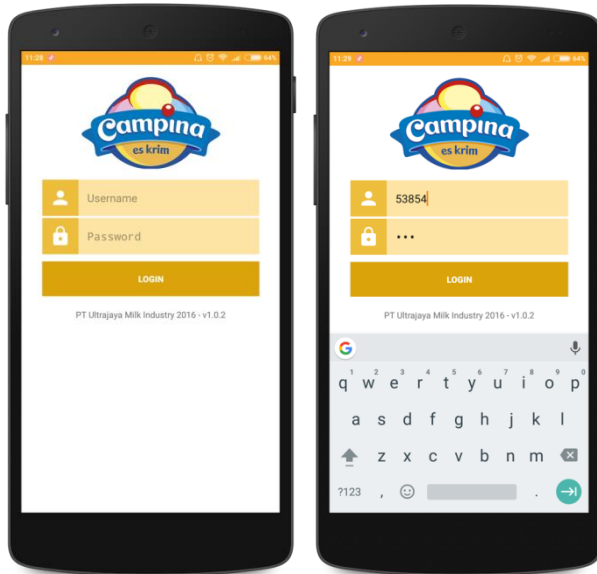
11:28 94%

Campina
es krim

Username

Password

LOGIN

PT Ultrajaya Milk Industry 2016 - v1.0.2

11:29 94%

Campina
es krim

53854

•••

LOGIN

PT Ultrajaya Milk Industry 2016 - v1.0.2

G

1 2 3 4 5 6 7 8 9 0
q w e r t y u i o p
a s d f g h j k l
z x c v b n m
?123 ,
.